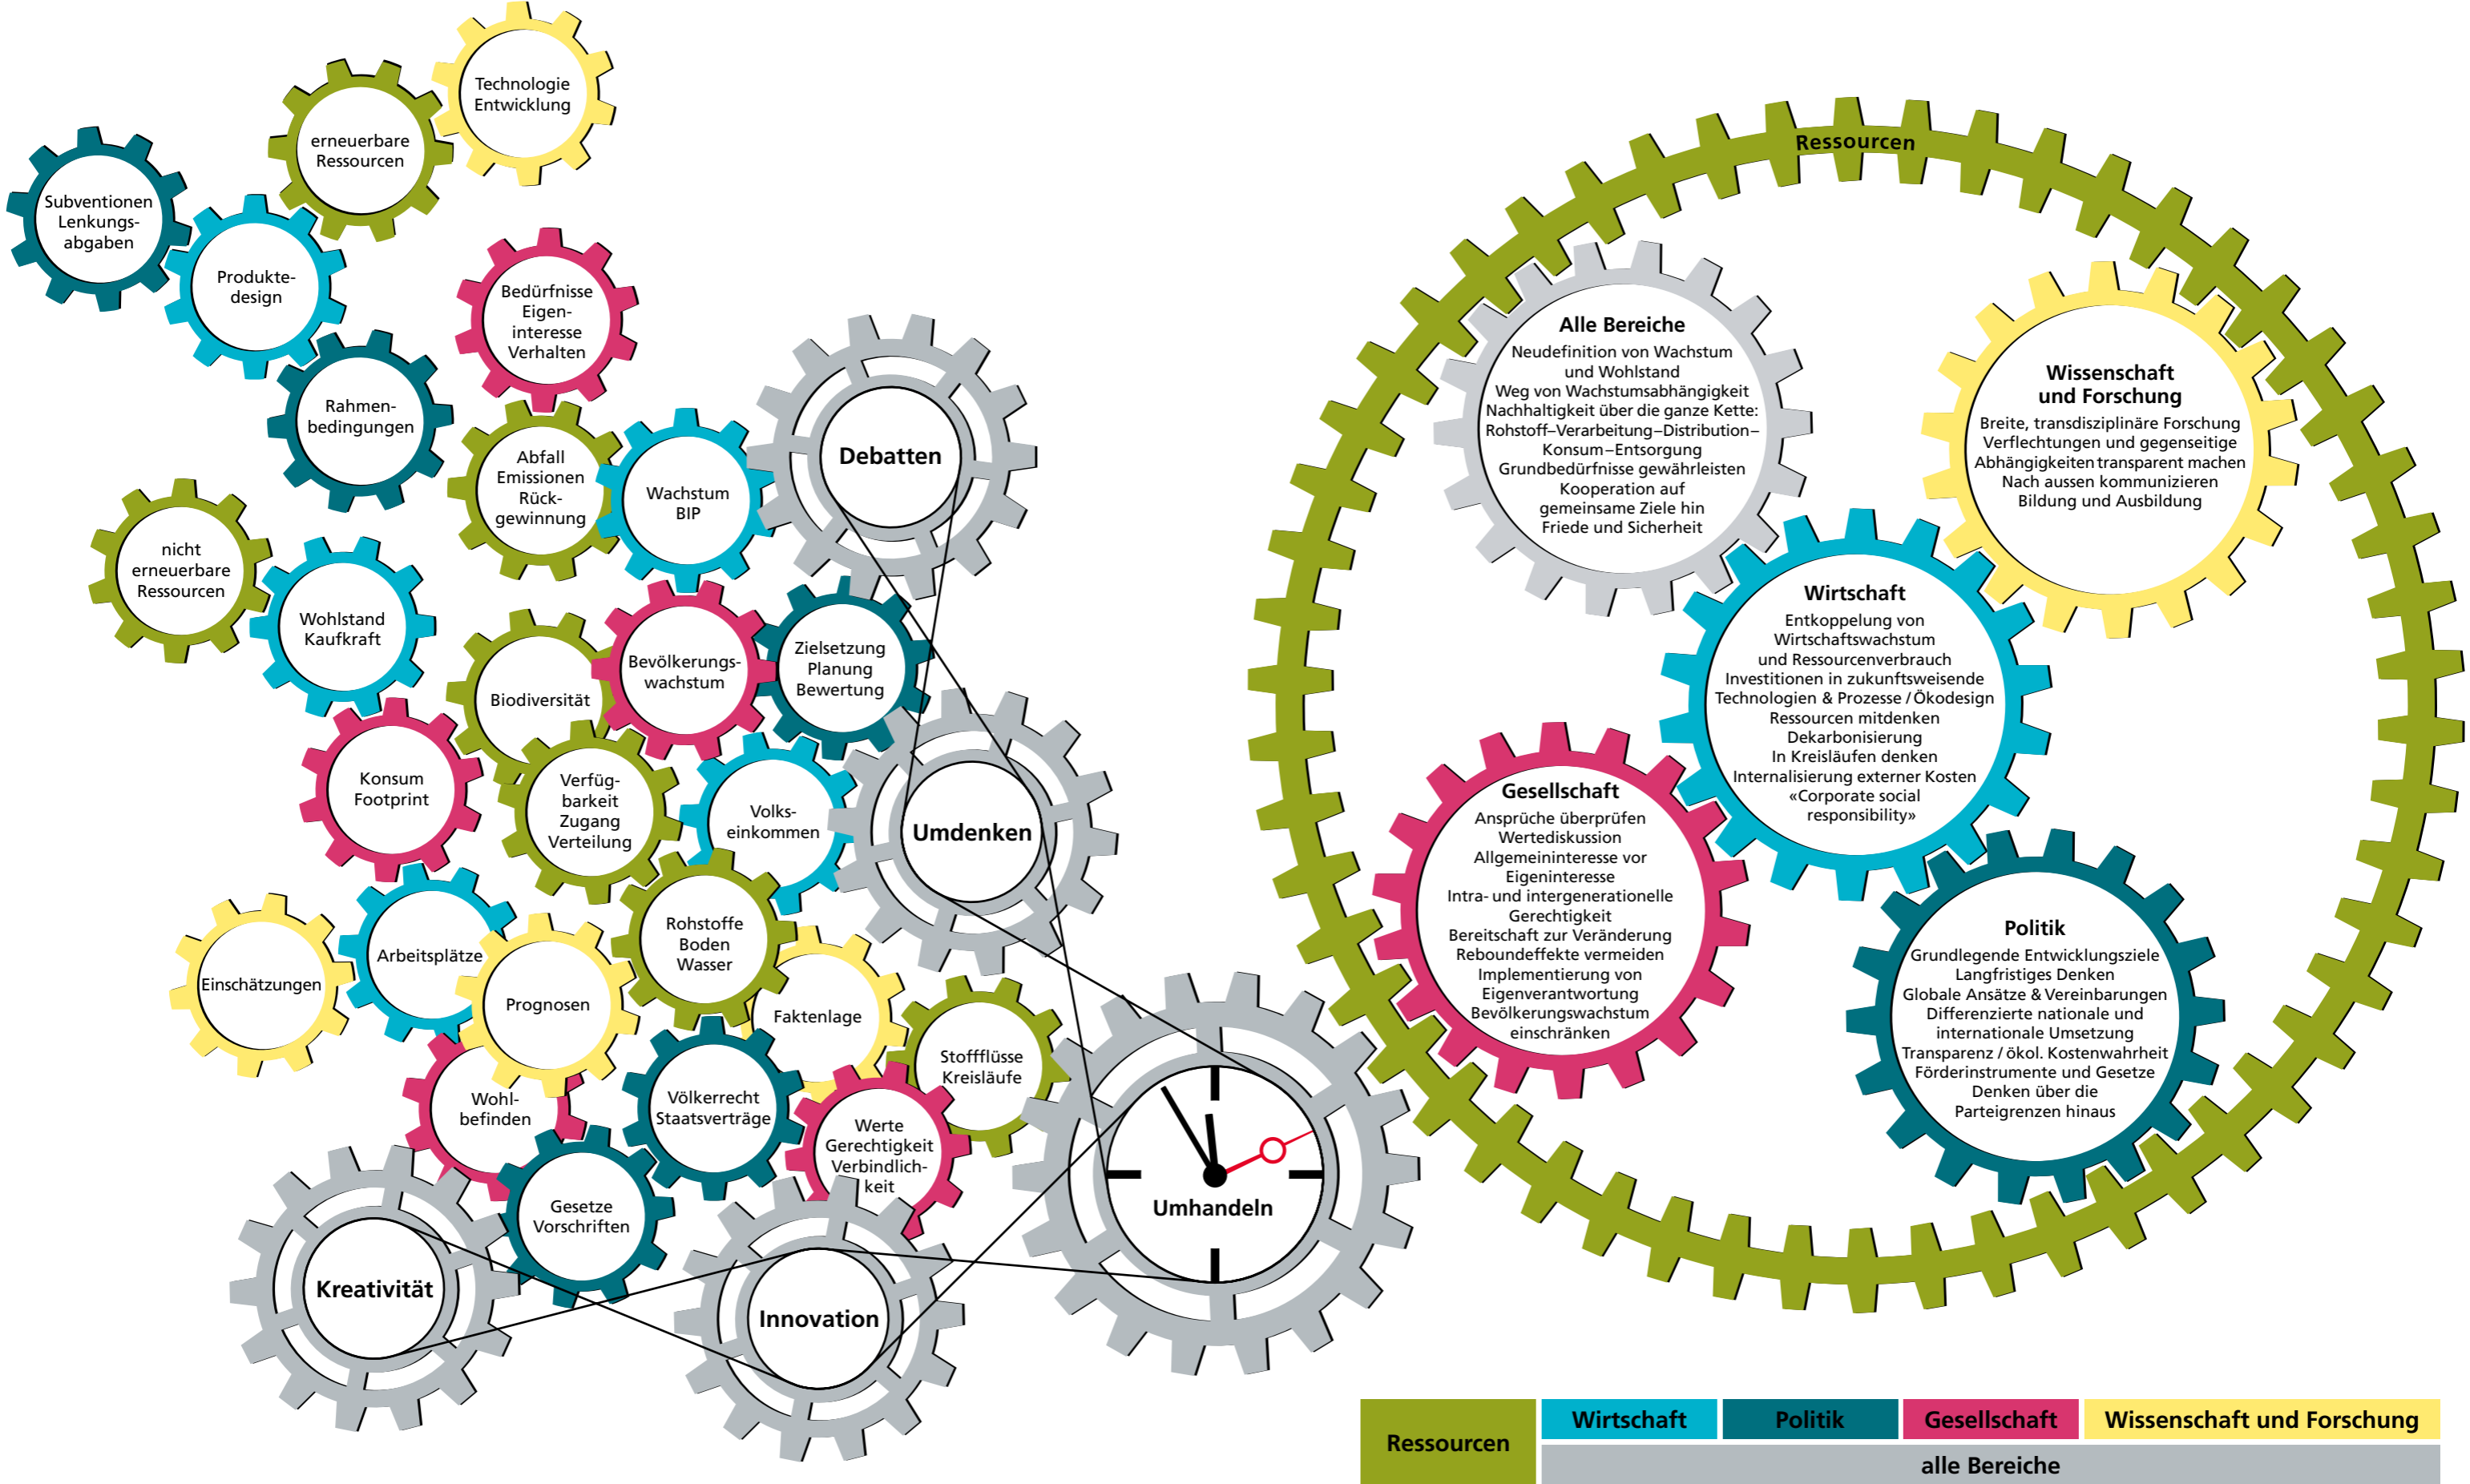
Technologie Entwicklung

erneuerbare Ressourcen

Subventionen Lenkungsabgaben

Produktedesign

Bedürfnisse Eigeninteresse Verhalten

Rahmenbedingungen

Abfall Emissionen Rückgewinnung

Wachstum BIP

Debatten

nicht erneuerbare Ressourcen

Wohlstand Kaufkraft

Biodiversität

Bevölkerungswachstum

Zielsetzung Planung Bewertung

Konsum Footprint

Verfügbarkeit Zugang Verteilung

Volkseinkommen

Umdenken

Einschätzungen

Arbeitsplätze

Prognosen

Rohstoffe Boden Wasser

Faktenlage

Stoffflüsse Kreisläufe

Wohlbefinden

Völkerrecht Staatsverträge

Werte Gerechtigkeit Verbindlichkeit

Umhandeln

Gesetze Vorschriften

Kreativität

Innovation

Ressourcen

Alle Bereiche
Neudefinition von Wachstum und Wohlstand
Weg von Wachstumsabhängigkeit
Nachhaltigkeit über die ganze Kette: Rohstoff–Verarbeitung–Distribution–Konsum–Entsorgung
Grundbedürfnisse gewährleisten
Kooperation auf gemeinsame Ziele hin
Friede und Sicherheit

Wissenschaft und Forschung
Breite, transdisziplinäre Forschung
Verflechtungen und gegenseitige Abhängigkeiten transparent machen
Nach aussen kommunizieren
Bildung und Ausbildung

Wirtschaft
Entkoppelung von Wirtschaftswachstum und Ressourcenverbrauch
Investitionen in zukunftsweisende Technologien & Prozesse / Ökodesign
Ressourcen mitdenken
Dekarbonisierung
In Kreisläufen denken
Internalisierung externer Kosten
«Corporate social responsibility»

Gesellschaft
Ansprüche überprüfen
Wertediskussion
Allgemeininteresse vor Eigeninteresse
Intra- und intergenerationelle Gerechtigkeit
Bereitschaft zur Veränderung
Reboundeffekte vermeiden
Implementierung von Eigenverantwortung
Bevölkerungswachstum einschränken

Politik
Grundlegende Entwicklungsziele
Langfristiges Denken
Globale Ansätze & Vereinbarungen
Differenzierte nationale und internationale Umsetzung
Transparenz / ökol. Kostenwahrheit
Förderinstrumente und Gesetze
Denken über die Parteigrenzen hinaus

Ressourcen | Wirtschaft | Politik | Gesellschaft | Wissenschaft und Forschung
alle Bereiche